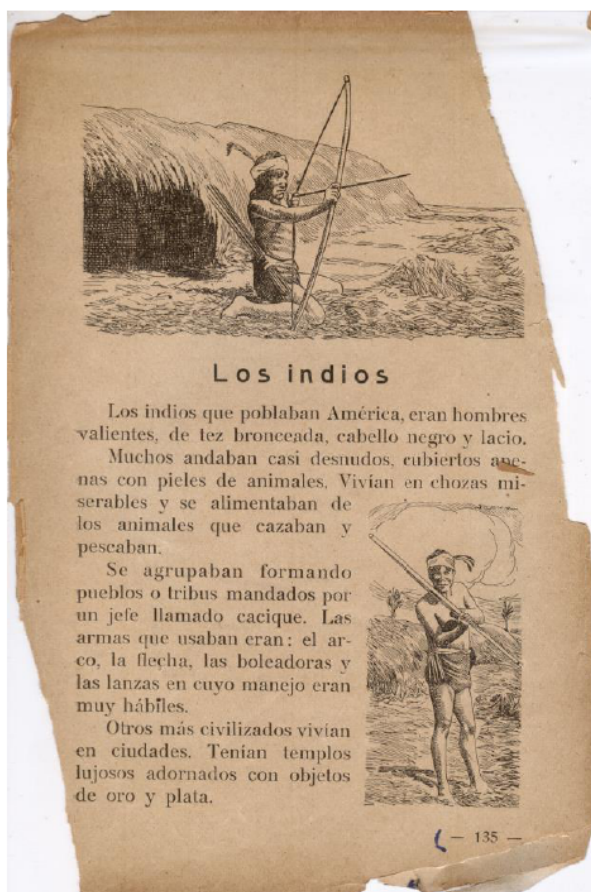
Los indios

Los indios que poblaban América, eran hombres valientes, de tez bronceada, cabello negro y lacio.

Muchos andaban casi desnudos, cubiertos apenas con pieles de animales. Vivían en chozas miserables y se alimentaban de los animales que cazaban y pescaban.

Se agrupaban formando pueblos o tribus mandados por un jefe llamado cacique. Las armas que usaban eran: el arco, la flecha, las boleadoras y las lanzas en cuyo manejo eran muy hábiles.

Otros más civilizados vivían en ciudades. Tenían templos lujosos adornados con objetos de oro y plata.

— 135 —